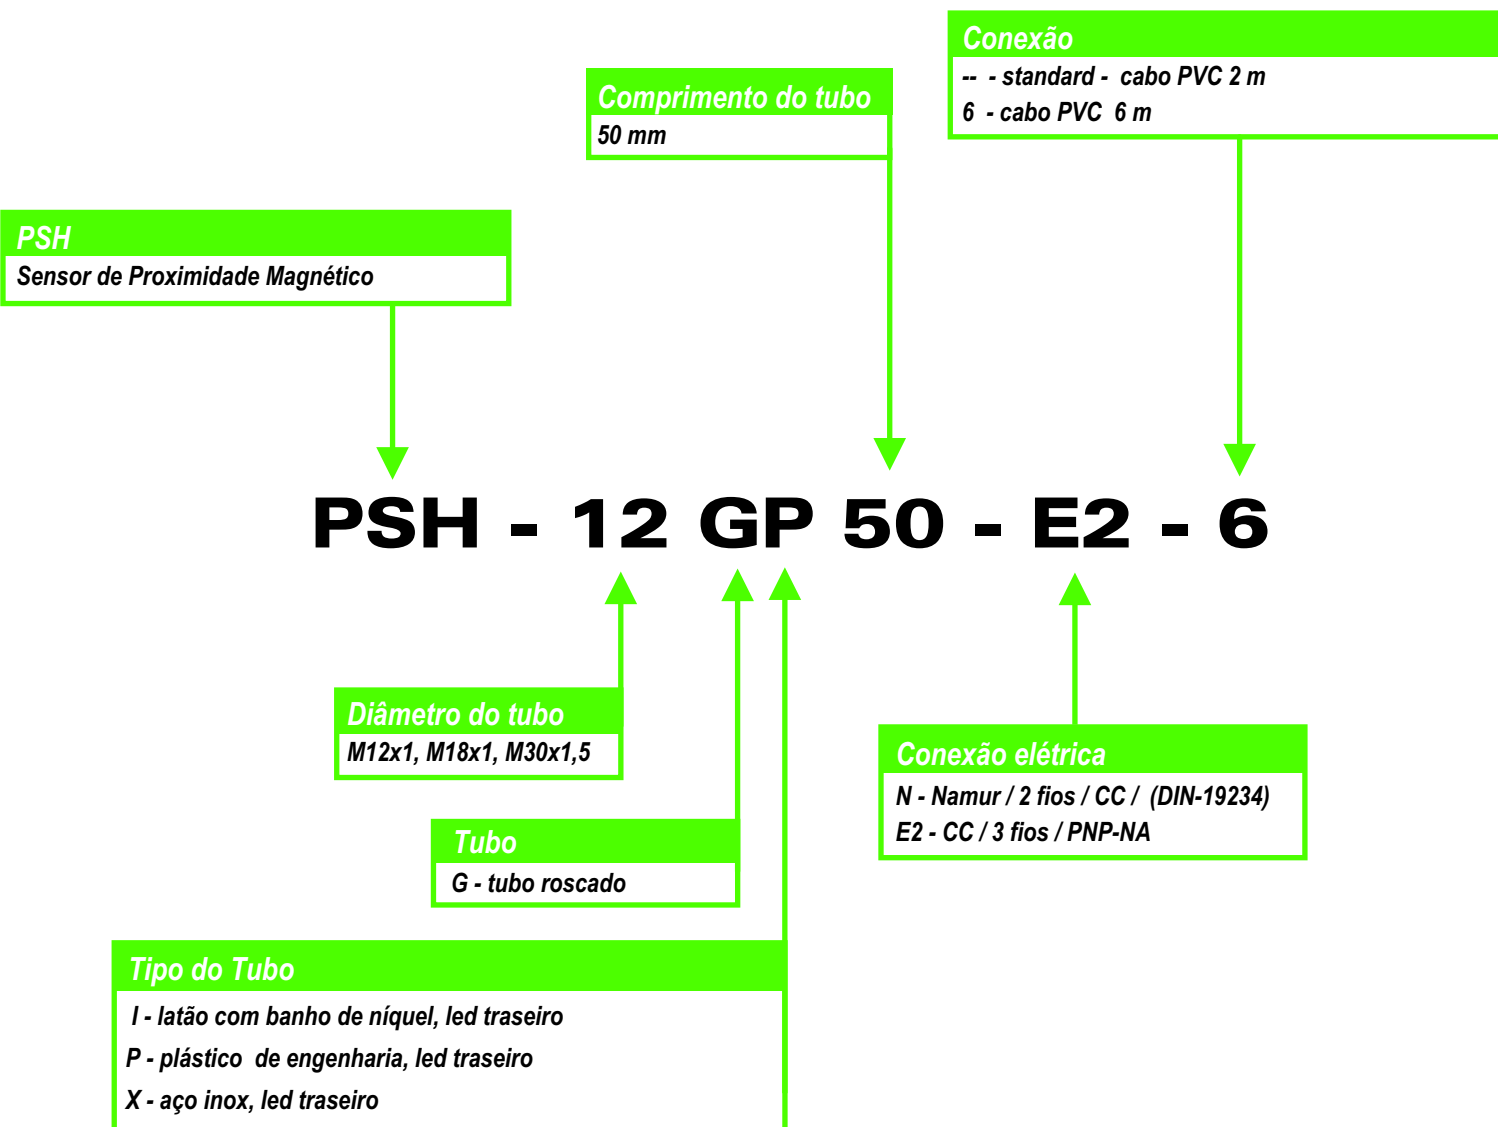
Conexão
-- - standard - cabo PVC 2 m
6 - cabo PVC 6 m

Comprimento do tubo
50 mm

PSH
Sensor de Proximidade Magnético

PSH - 12 GP 50 - E2 - 6

Diâmetro do tubo
M12x1, M18x1, M30x1,5

Conexão elétrica
N - Namur / 2 fios / CC / (DIN-19234)
E2 - CC / 3 fios / PNP-NA

Tubo
G - tubo roscado

Tipo do Tubo
I - latão com banho de níquel, led traseiro
P - plástico de engenharia, led traseiro
X - aço inox, led traseiro